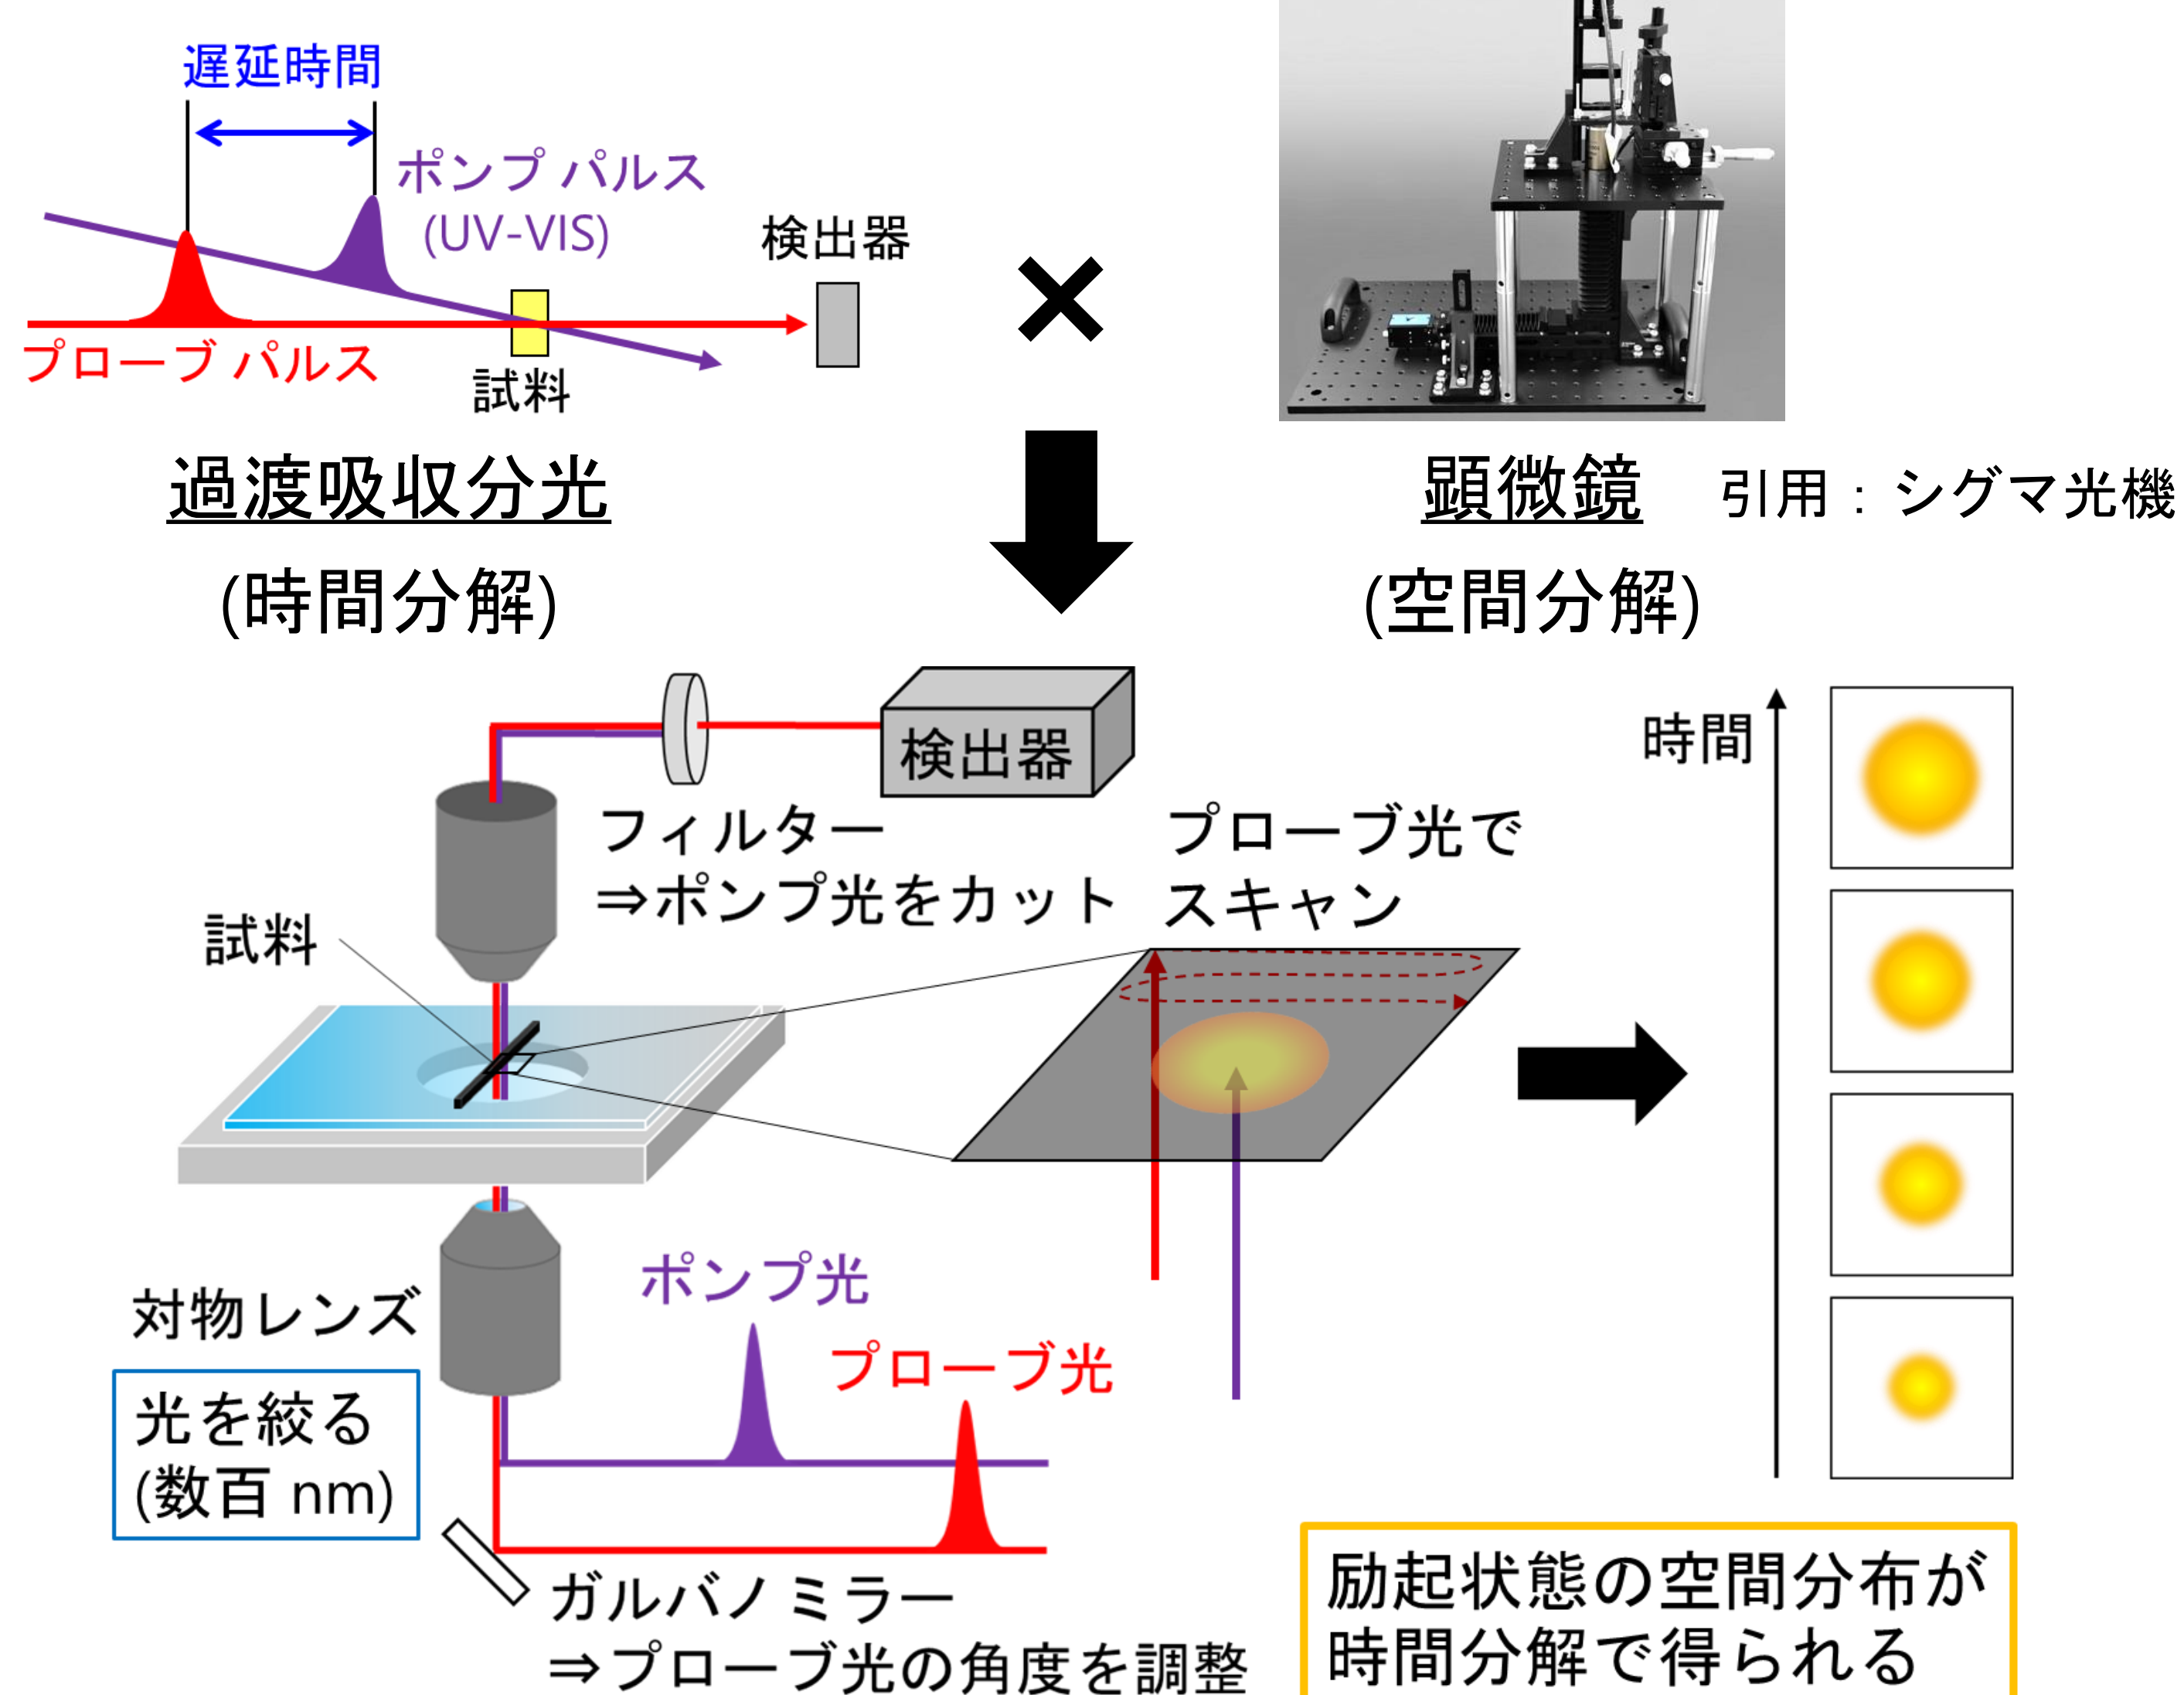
遅延時間

ポンプ パルス (UV-VIS)

検出器

プローブ パルス

試料

×

過渡吸収分光

(時間分解)

顕微鏡　引用：シグマ光機

(空間分解)

検出器

フィルター ⇒ポンプ光をカット

プローブ光で スキャン

時間

試料

対物レンズ

光を絞る (数百 nm)

ポンプ光

プローブ光

ガルバノミラー ⇒プローブ光の角度を調整

励起状態の空間分布が 時間分解で得られる